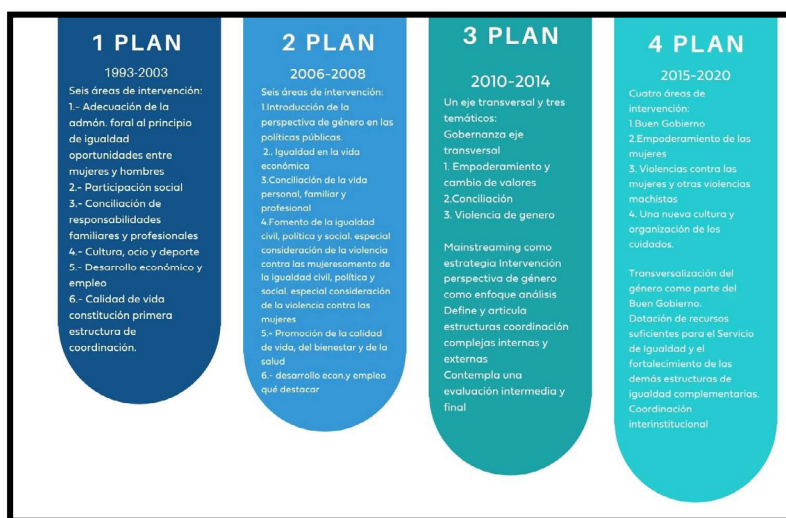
1 PLAN

1993-2003

Seis áreas de intervención:
1.- Adecuación de la admón. foral al principio de igualdad oportunidades entre mujeres y hombres
2.- Participación social
3.- Conciliación de responsabilidades familiares y profesionales
4.- Cultura, ocio y deporte
5.- Desarrollo económico y empleo
6.- Calidad de vida constitución primera estructura de coordinación.

2 PLAN

2006-2008

Seis áreas de intervención:
1.Introducción de la perspectiva de género en las políticas públicas.
2.. Igualdad en la vida económica
3.Conciliación de la vida personal, familiar y profesional
4.Fomento de la igualdad civil, política y social. especial consideración de la violencia contra las mujeresomento de la igualdad civil, política y social. especial consideración de la violencia contra las mujeres
5.- Promoción de la calidad de vida, del bienestar y de la salud
6.- desarrollo econ.y empleo qué destacar

3 PLAN

2010-2014

Un eje transversal y tres temáticos:
Gobernanza eje transversal
1. Empoderamiento y cambio de valores
2.Conciliación
3. Violencia de genero

Mainstreaming como estrategia Intervención perspectiva de género como enfoque análisis
Define y articula estructuras coordinación complejas internas y externas
Contempla una evaluación intermedia y final

4 PLAN

2015-2020

Cuatro áreas de intervención:
1.Buen Gobierno
2.Empoderamiento de las mujeres
3. Violencias contra las mujeres y otras violencias machistas
4. Una nueva cultura y organización de los cuidados.

Transversalización del género como parte del Buen Gobierno.
Dotación de recursos suficientes para el Servicio de Igualdad y el fortalecimiento de las demás estructuras de igualdad complementarias.
Coordinación interinstitucional